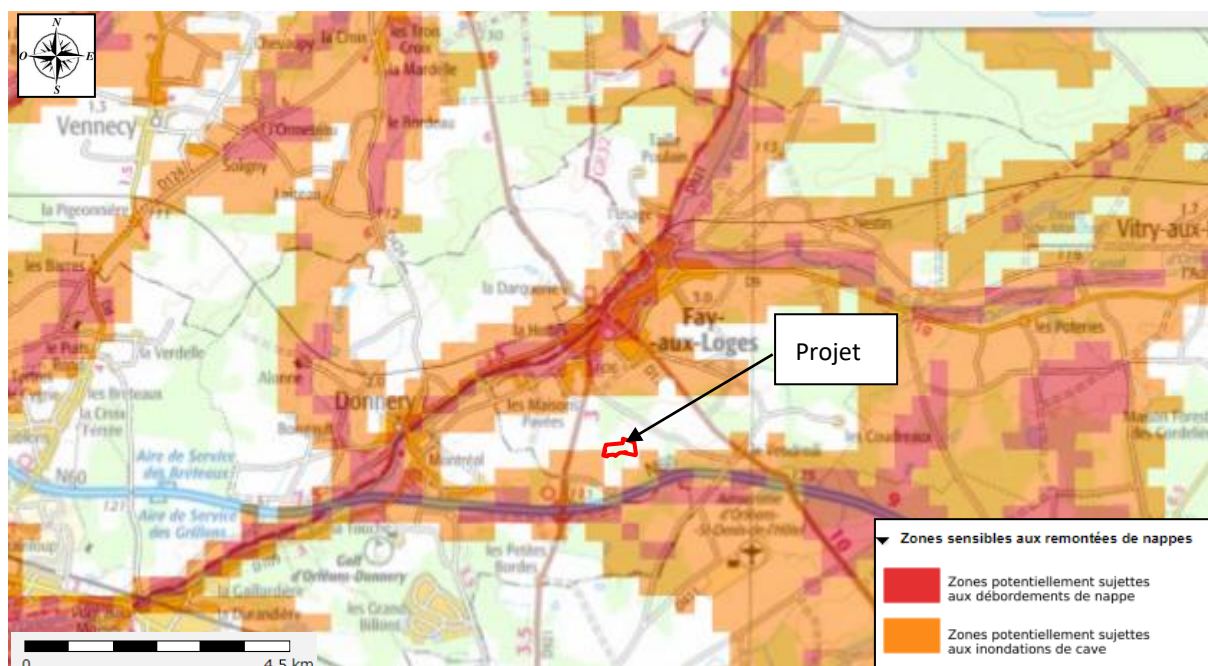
N
O
E
S

Chessoupy
la Croix
le Tron Croix
la Mardelle
Vennecy
l'Ormesson
le Bordeau
Soigny
la Pigeonnière
Taille Poulain
Vitry-aux-
les Barres
la Darquerie
Fay-aux-Loges
les Poteries
le Puits
la Verdelle
Alonne
les Briteaux
la Croix Ferrée
Donnery
les Maisons Pavées
les Coudreaux
Montréal
Aire de Service des Briteaux
N60
Aire de Service des Grillons
Golf d'Orléans-Donnery
les Petites Bordes
la Gaillardière
la Durandière
les Grands Billons
Aérodrome d'Orléans-St-Denis-de-l'Hôtel

Projet

Zones sensibles aux remontées de nappes
Zones potentiellement sujettes aux débordements de nappe
Zones potentiellement sujettes aux inondations de cave

0
4,5 km